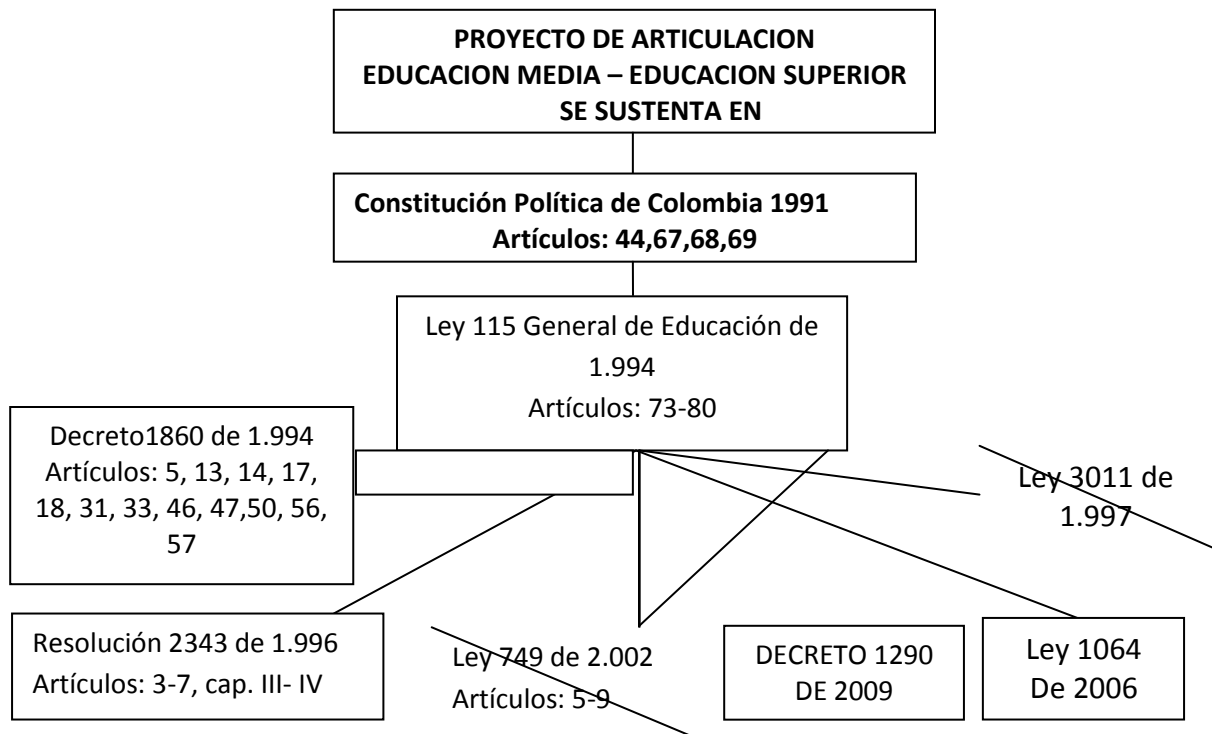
PROYECTO DE ARTICULACION
EDUCACION MEDIA – EDUCACION SUPERIOR
SE SUSTENTA EN

Constitución Política de Colombia 1991
Artículos: 44,67,68,69

Ley 115 General de Educación de 1.994
Artículos: 73-80

Decreto1860 de 1.994
Artículos: 5, 13, 14, 17, 18, 31, 33, 46, 47,50, 56, 57

Ley 3011 de 1.997

Resolución 2343 de 1.996
Artículos: 3-7, cap. III- IV

Ley 749 de 2.002
Artículos: 5-9

DECRETO 1290
DE 2009

Ley 1064
De 2006